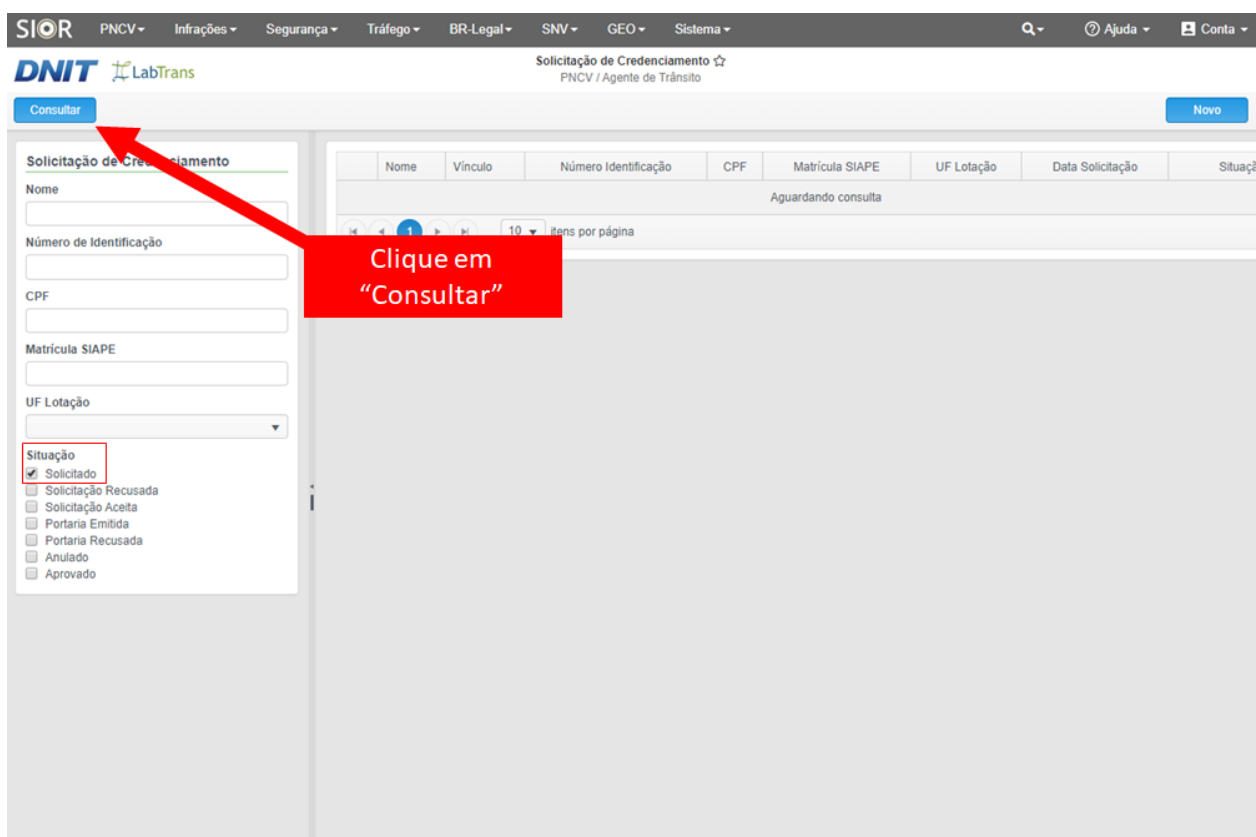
SIOR PNCV ▾ Infrações ▾ Segurança ▾ Tráfego ▾ BR-Legal ▾ SNV ▾ GEO ▾ Sistema ▾ Ajuda ▾ Conta ▾

DNIT LabTrans

Solicitação de Credenciamento ☆
PNCV / Agente de Trânsito

Consultar

Novo

Solicitação de Cre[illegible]ciamento

Nome

Número de Identificação

CPF

Matrícula SIAPE

UF Lotação

Situação
Solicitado
Solicitação Recusada
Solicitação Aceita
Portaria Emitida
Portaria Recusada
Anulado
Aprovado

| | Nome | Vínculo | Número Identificação | CPF | Matrícula SIAPE | UF Lotação | Data Solicitação | Situaçã |
|---|---|---|---|---|---|---|---|---|
| Aguardando consulta | | | | | | | | |

1 10 itens por página

Clique em "Consultar"